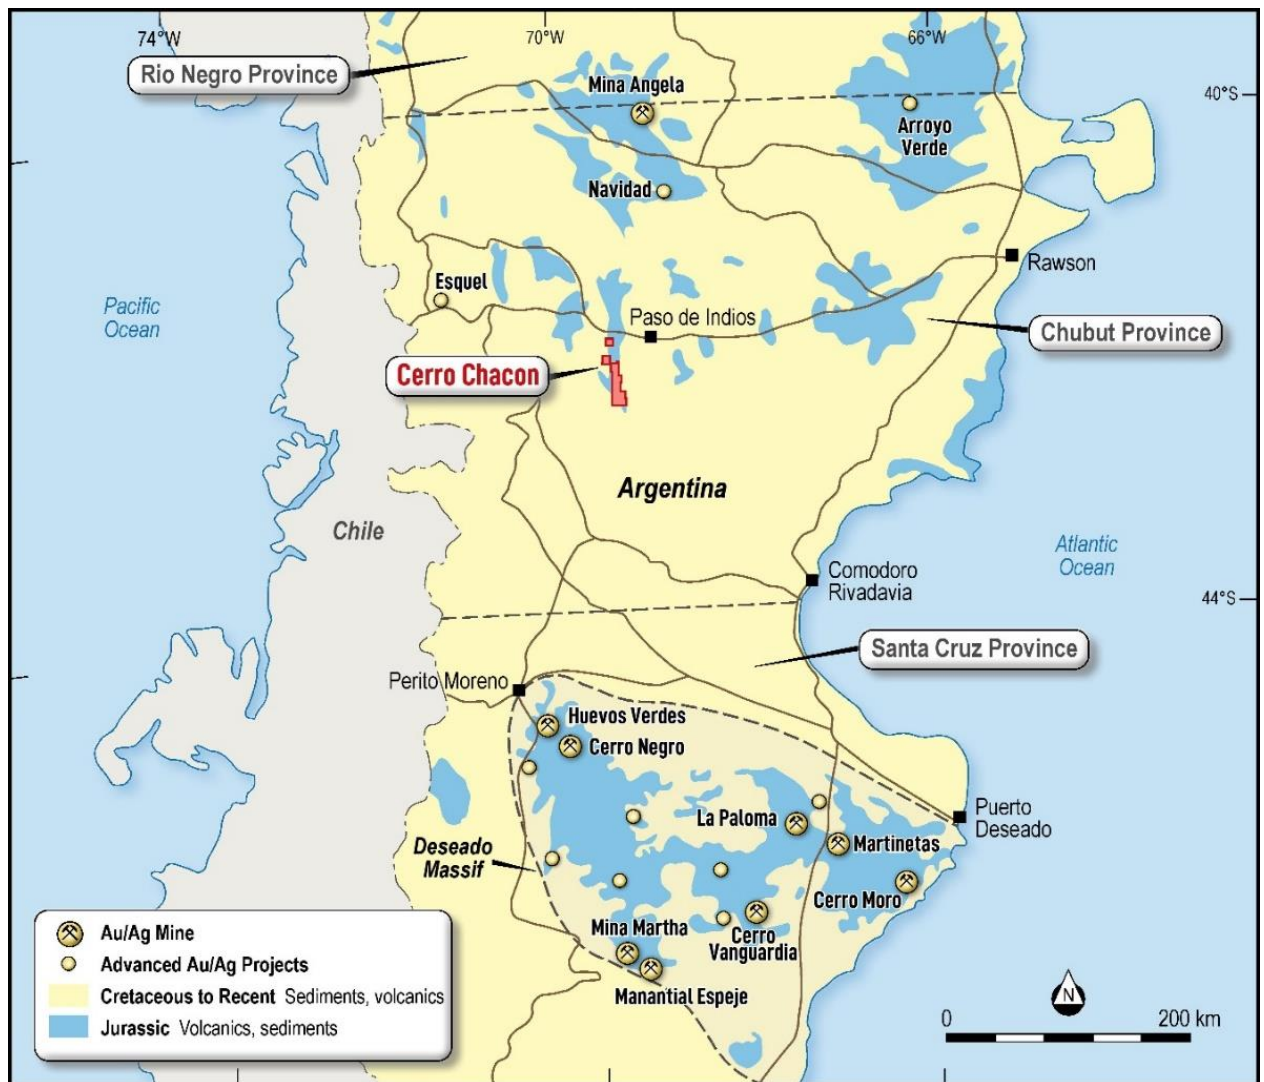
74°W
70°W
66°W
40°S
44°S

Rio Negro Province
Mina Angela
Arroyo Verde
Navidad
Esquel
Rawson
Pacific Ocean
Paso de Indios
Chubut Province
Cerro Chacon
Argentina
Chile
Atlantic Ocean
Comodoro Rivadavia
Santa Cruz Province
Perito Moreno
Huevos Verdes
Cerro Negro
La Paloma
Puerto Deseado
Martinetas
Deseado Massif
Cerro Moro
Mina Martha
Cerro Vanguardia
Manantial Espeje

Au/Ag Mine
Advanced Au/Ag Projects
Cretaceous to Recent Sediments, volcanics
Jurassic Volcanics, sediments

N
0
200 km